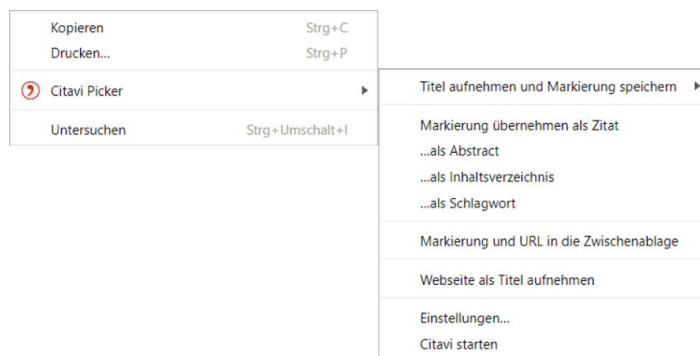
Kopieren Strg+C
Drucken... Strg+P

Citavi Picker

Untersuchen Strg+Umschalt+I

Titel aufnehmen und Markierung speichern

Markierung übernehmen als Zitat
...als Abstract
...als Inhaltsverzeichnis
...als Schlagwort

Markierung und URL in die Zwischenablage

Webseite als Titel aufnehmen

Einstellungen...
Citavi starten